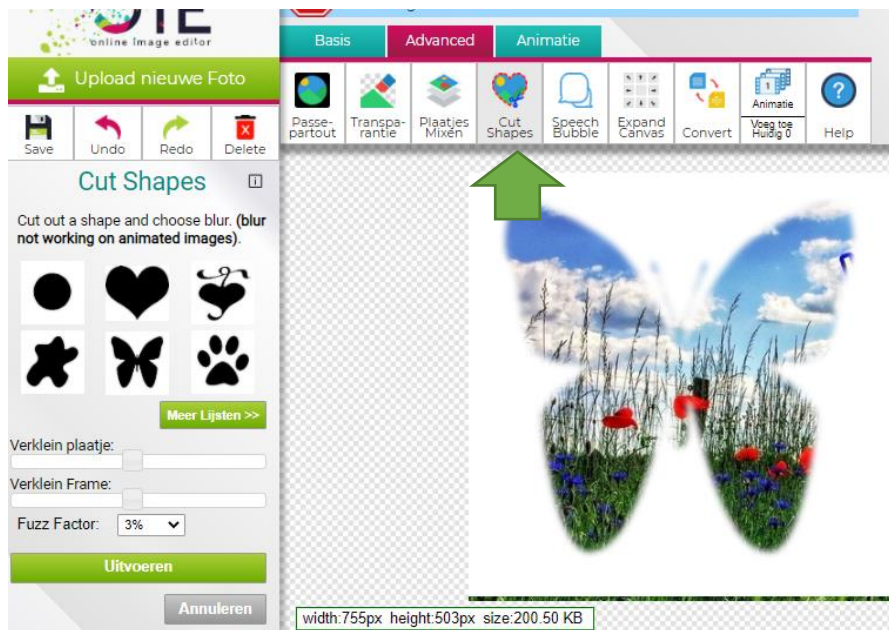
online image editor

Upload nieuwe Foto

Save Undo Redo Delete

Basis Advanced Animatie

Passepartout Transparantie Plaatjes Mixen Cut Shapes Speech Bubble Expand Canvas Convert Animatie Voeg toe Huidig 0 Help

Cut Shapes

Cut out a shape and choose blur. (blur not working on animated images).

Meer Lijsten >>

Verklein plaatje:

Verklein Frame:

Fuzz Factor: 3%

Uitvoeren

Annuleren

width:755px height:503px size:200.50 KB